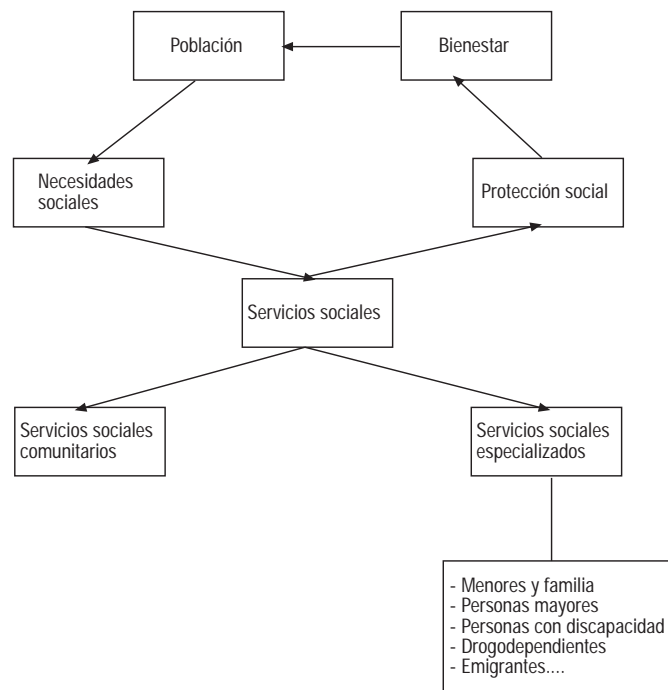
Población

Bienestar

Necesidades sociales

Protección social

Servicios sociales

Servicios sociales comunitarios

Servicios sociales especializados

- Menores y familia
- Personas mayores
- Personas con discapacidad
- Drogodependientes
- Emigrantes....